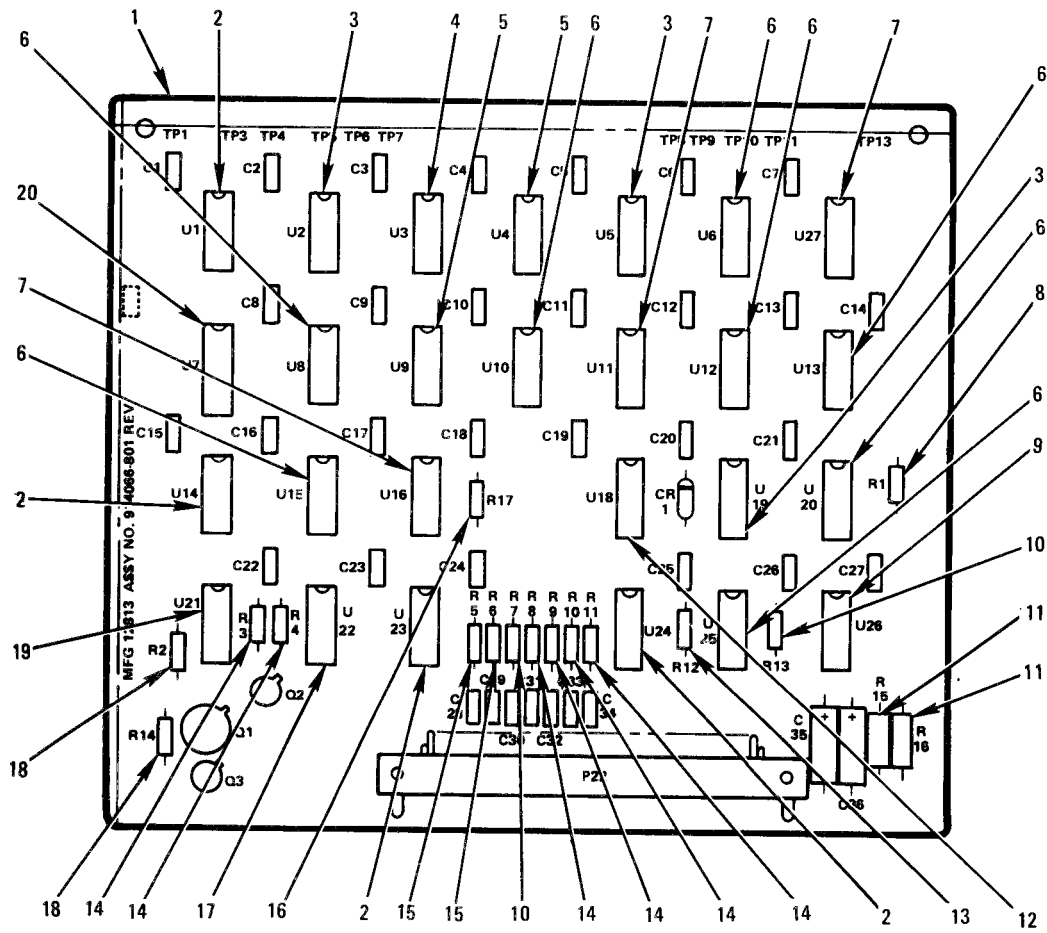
1
2
3
4
5
5
6
3
7
6
6
7
6
6
3
6
20
8
7
6
6
9
2
10
19
11
11
18
18
14
14
17
16
2
15
15
10
14
14
14
14
2
13
12

TP1 TP3 TP4 TP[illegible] TP6 TP7 TP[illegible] TP9 TP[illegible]0 TP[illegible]1 TP13

C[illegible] C2 C3 C4 C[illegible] C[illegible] C7
U1 U2 U3 U4 U5 U6 U27
C8 C9 C10 C11 C12 C13 C14
U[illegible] U8 U9 U10 U11 U12 U13
C15 C16 C17 C18 C19 C20 C21
U14 U1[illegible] U16 R17 U18 CR 1 U 19 U 20 R1
C22 C23 C24 C25 C26 C27
U21 R 3 R 4 U 22 U 23 R 5 R 6 R 7 R 8 R 9 R 10 R 11 U24 R12 U 25 R13 U26
R2 R14 Q1 Q2 Q3
C 2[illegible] C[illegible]9 C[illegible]1 C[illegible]3 C 34 C30 C32
P2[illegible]
C 35 C36 R 15 R 16

MFG 1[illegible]813 ASSY NO. 9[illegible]4066-801 REV